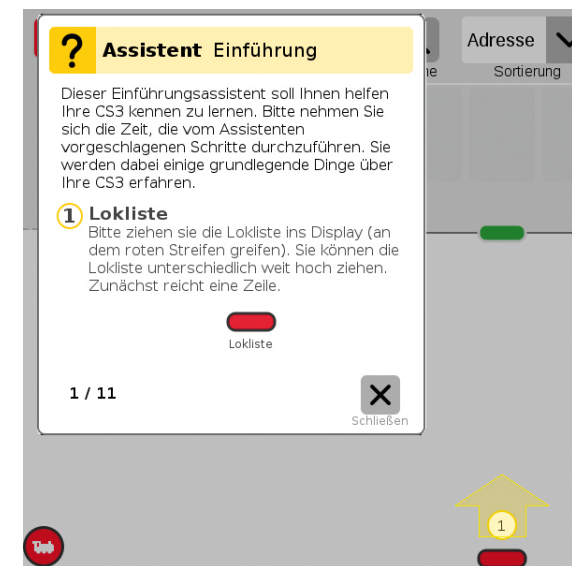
?
Assistent Einführung

Dieser Einführungsassistent soll Ihnen helfen Ihre CS3 kennen zu lernen. Bitte nehmen Sie sich die Zeit, die vom Assistenten vorgeschlagenen Schritte durchzuführen. Sie werden dabei einige grundlegende Dinge über Ihre CS3 erfahren.

1 Lokliste
Bitte ziehen sie die Lokliste ins Display (an dem roten Streifen greifen). Sie können die Lokliste unterschiedlich weit hoch ziehen. Zunächst reicht eine Zeile.

Lokliste

1 / 11

Schließen

Adresse
Sortierung
ne

1